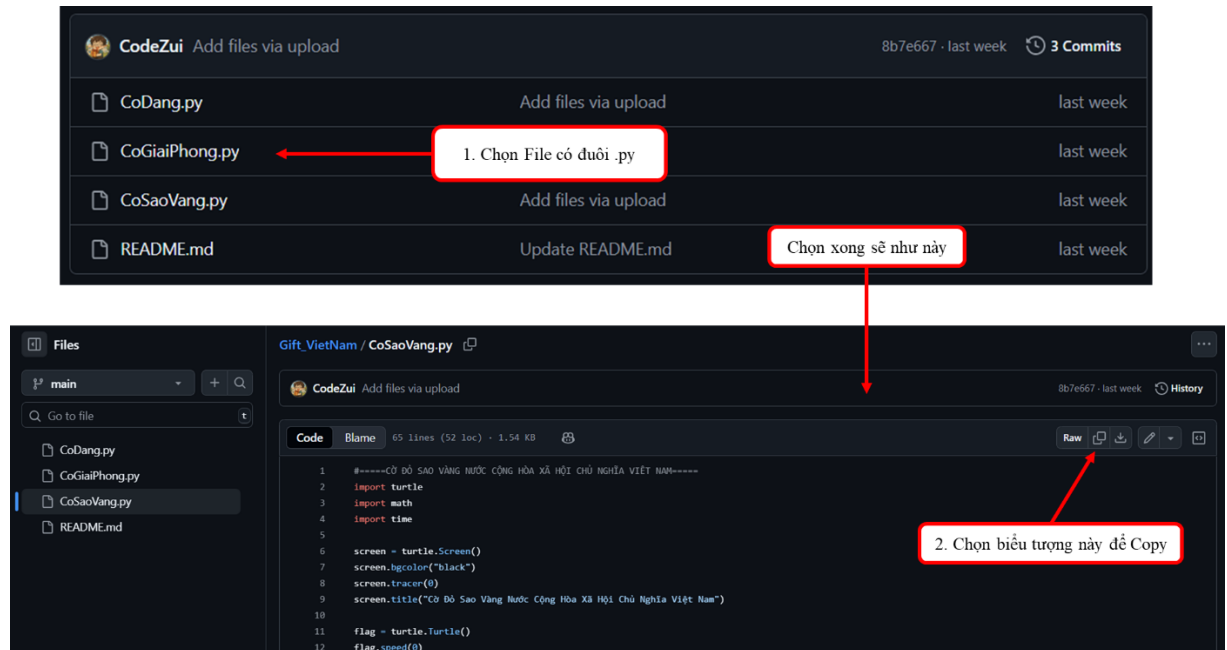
CodeZui Add files via upload 8b7e667 · last week 3 Commits

CoDang.py Add files via upload last week

CoGiaiPhong.py last week

1. Chọn File có đuôi .py

CoSaoVang.py Add files via upload last week

README.md Update README.md last week

Chọn xong sẽ như này

Files

main

Go to file t

CoDang.py
CoGiaiPhong.py
CoSaoVang.py
README.md

Gift_VietNam / CoSaoVang.py

CodeZui Add files via upload 8b7e667 · last week History

Code Blame 65 lines (52 loc) · 1.54 KB

Raw

2. Chọn biểu tượng này để Copy

1 #=====CỜ ĐỎ SAO VÀNG NƯỚC CỘNG HÒA XÃ HỘI CHỦ NGHĨA VIỆT NAM=====
2 import turtle
3 import math
4 import time
5
6 screen = turtle.Screen()
7 screen.bgcolor("black")
8 screen.tracer(0)
9 screen.title("Cờ Đỏ Sao Vàng Nước Cộng Hòa Xã Hội Chủ Nghĩa Việt Nam")
10
11 flag = turtle.Turtle()
12 flag.speed(0)